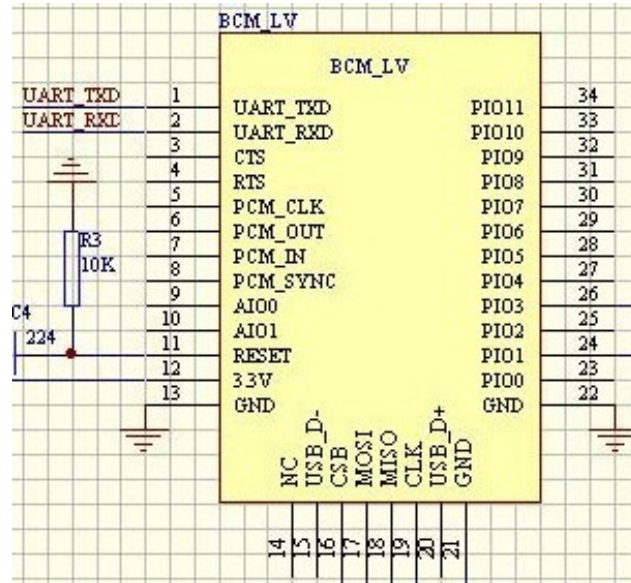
BCM_LV

BCM_LV

UART_TXD
UART_RXD

R3
10K

C4
224

1 UART_TXD
2 UART_RXD
3 CTS
4 RTS
5 PCM_CLK
6 PCM_OUT
7 PCM_IN
8 PCM_SYNC
9 AIO0
10 AIO1
11 RESET
12 3.3V
13 GND

PIO11 34
PIO10 33
PIO9 32
PIO8 31
PIO7 30
PIO6 29
PIO5 28
PIO4 27
PIO3 26
PIO2 25
PIO1 24
PIO0 23
GND 22

NC 14
USB_D- 15
CSB 16
MOSI 17
MISO 18
CLK 19
USB_D+ 20
GND 21